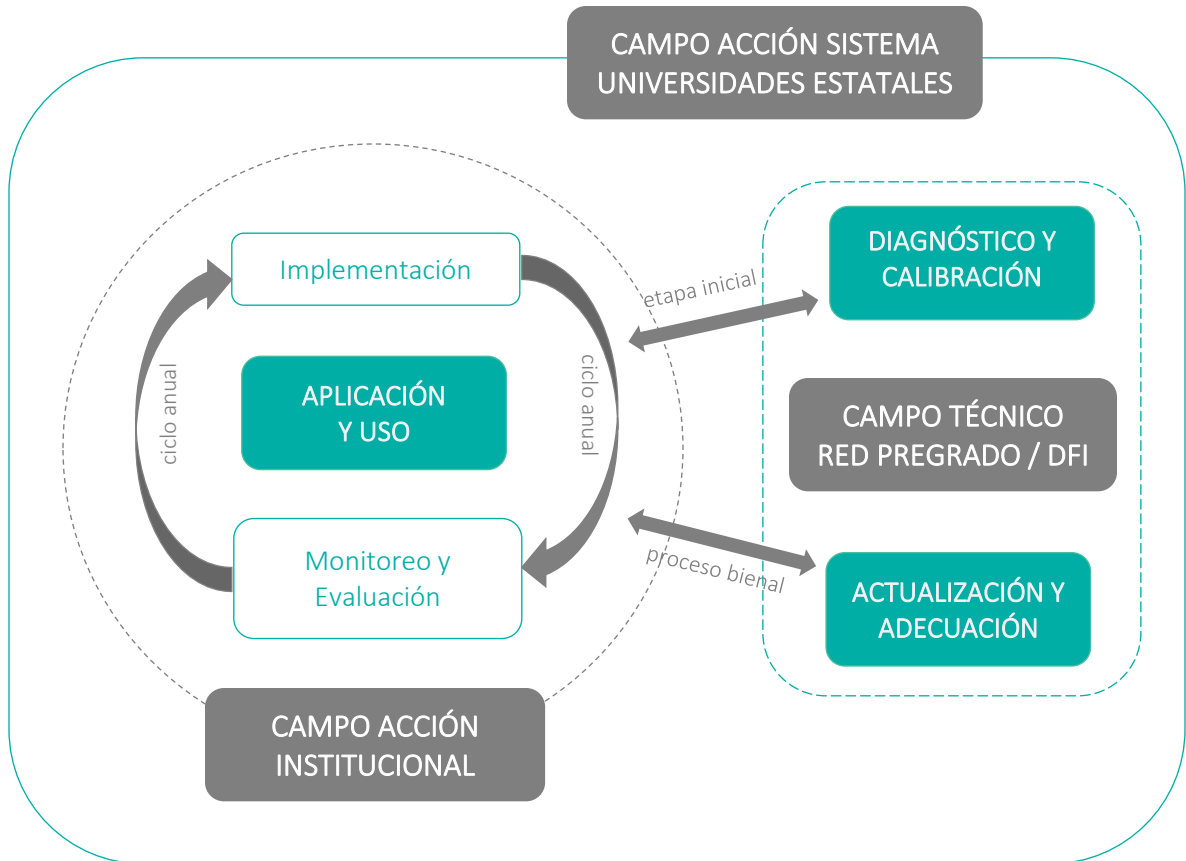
CAMPO ACCIÓN SISTEMA UNIVERSIDADES ESTATALES

Implementación

ciclo anual

APLICACIÓN Y USO

ciclo anual

Monitoreo y Evaluación

CAMPO ACCIÓN INSTITUCIONAL

etapa inicial

proceso bienal

DIAGNÓSTICO Y CALIBRACIÓN

CAMPO TÉCNICO RED PREGRADO / DFI

ACTUALIZACIÓN Y ADECUACIÓN